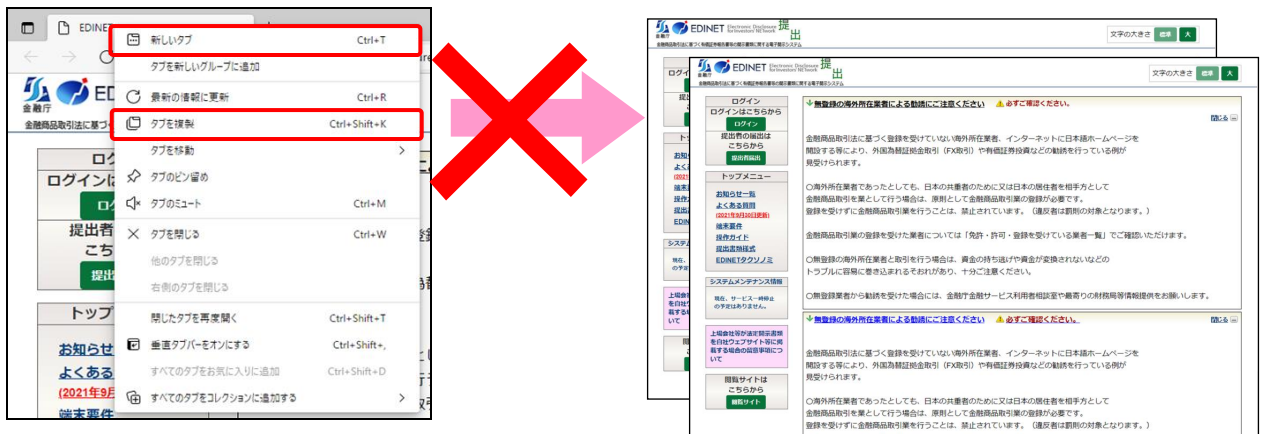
EDINET

新しいタブ Ctrl+T
タブを新しいグループに追加
最新の情報に更新 Ctrl+R
タブを複製 Ctrl+Shift+K
タブを移動
タブのピン留め
タブのミュート Ctrl+M
タブを閉じる Ctrl+W
他のタブを閉じる
右側のタブを閉じる
閉じたタブを再度開く Ctrl+Shift+T
垂直タブバーをオンにする Ctrl+Shift+,
すべてのタブをお気に入りに追加 Ctrl+Shift+D
すべてのタブをコレクションに追加する

金融庁
金融商品取引法に基づ
ログ
ログインは
ログ
提出者
こち
提出
トップ
お知らせ
よくある
(2021年9月
端末要件

金融庁 EDINET Electronic Disclosure for Investors' NETwork 提出
金融商品取引法に基づく有価証券報告書等の開示書類に関する電子開示システム
文字の大きさ 標準 大

ログイン
ログインはこちらから
ログイン
提出者の届出は
こちらから
提出者届出

トップメニュー
お知らせ一覧
よくある質問
(2021年9月30日更新)
端末要件
操作ガイド
提出書類様式
EDINETタクソノミ

システムメンテナンス情報
現在、サービス一時停止の予定はありません。

上場会社等が適時開示書類を自社ウェブサイト等に掲載する場合の留意事項について

閲覧サイトは
こちらから
閲覧サイト

無登録の海外所在業者による勧誘にご注意ください ⚠必ずご確認ください。
閉じる

金融商品取引法に基づく登録を受けていない海外所在業者、インターネットに日本語ホームページを開設する等により、外国為替証拠金取引（FX取引）や有価証券投資などの勧誘を行っている例が見受けられます。

○海外所在業者であったとしても、日本の居住者のために又は日本の居住者を相手方として金融商品取引を業として行う場合は、原則として金融商品取引業の登録が必要です。
登録を受けずに金融商品取引業を行うことは、禁止されています。（違反者は罰則の対象となります。）

金融商品取引業の登録を受けた業者については「免許・許可・登録を受けている業者一覧」でご確認いただけます。

○無登録の海外所在業者と取引を行う場合は、資金の持ち逃げや資金が返還されないなどのトラブルに容易に巻き込まれるおそれがあり、十分ご注意ください。

○無登録業者から勧誘を受けた場合には、金融庁金融サービス利用者相談室や最寄りの財務局等情報提供をお願いします。

無登録の海外所在業者による勧誘にご注意ください ⚠必ずご確認ください。
閉じる

金融商品取引法に基づく登録を受けていない海外所在業者、インターネットに日本語ホームページを開設する等により、外国為替証拠金取引（FX取引）や有価証券投資などの勧誘を行っている例が見受けられます。

○海外所在業者であったとしても、日本の居住者のために又は日本の居住者を相手方として金融商品取引を業として行う場合は、原則として金融商品取引業の登録が必要です。
登録を受けずに金融商品取引業を行うことは、禁止されています。（違反者は罰則の対象となります。）